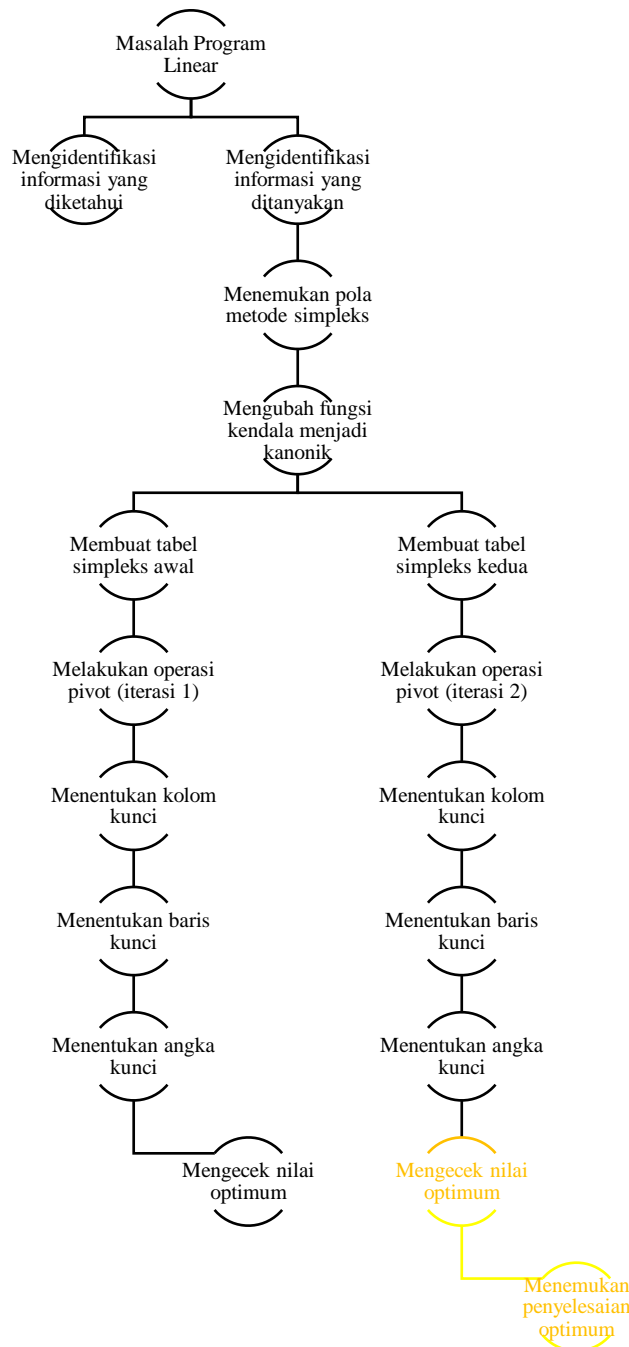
Masalah Program Linear

Mengidentifikasi informasi yang diketahui

Mengidentifikasi informasi yang ditanyakan

Menemukan pola metode simpleks

Mengubah fungsi kendala menjadi kanonik

Membuat tabel simpleks awal

Melakukan operasi pivot (iterasi 1)

Menentukan kolom kunci

Menentukan baris kunci

Menentukan angka kunci

Mengecek nilai optimum

Membuat tabel simpleks kedua

Melakukan operasi pivot (iterasi 2)

Menentukan kolom kunci

Menentukan baris kunci

Menentukan angka kunci

Mengecek nilai optimum

Menemukan penyelesaian optimum